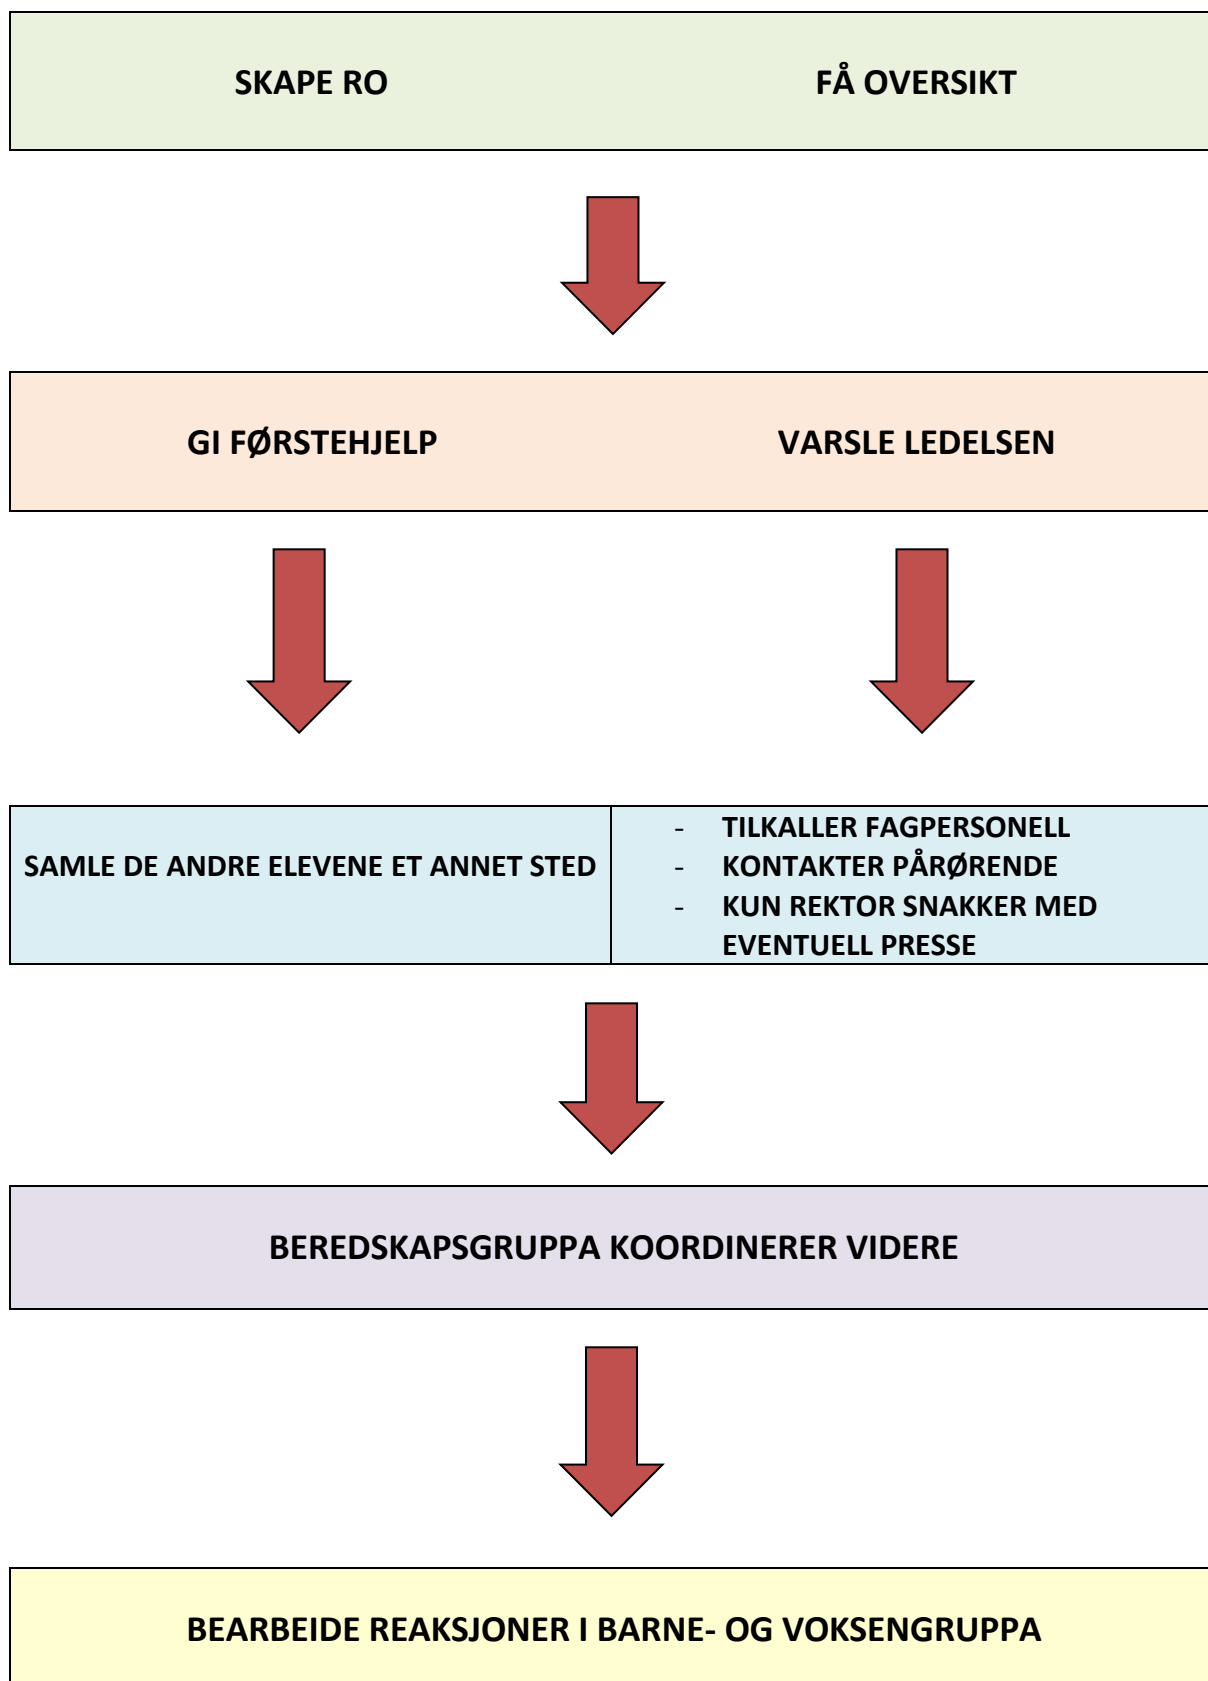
SKAPE RO

FÅ OVERSIKT

GI FØRSTEHJELP

VARSLE LEDELSEN

SAMLE DE ANDRE ELEVENE ET ANNET STED

- TILKALLER FAGPERSONELL
- KONTAKTER PÅRØRENDE
- KUN REKTOR SNAKKER MED EVENTUELL PRESSE

BEREDSKAPSGRUPPA KOORDINERER VIDERE

BEARBEIDE REAKSJONER I BARNE- OG VOKSENGRUPPA